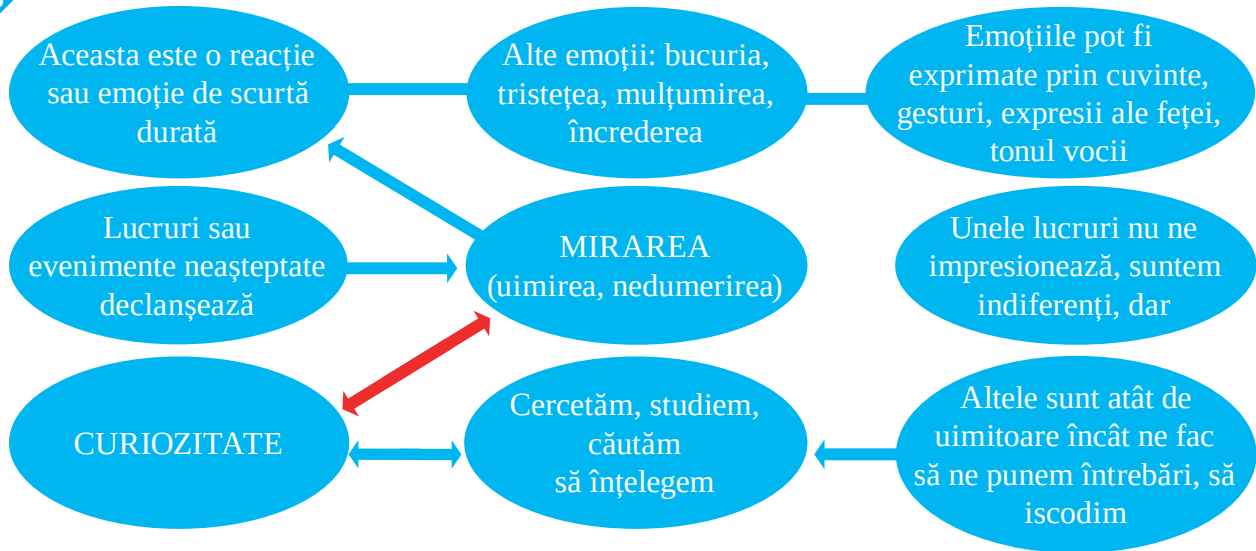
Aceasta este o reacție sau emoție de scurtă durată

Alte emoții: bucuria, tristețea, mulțumirea, încrederea

Emoțiile pot fi exprimate prin cuvinte, gesturi, expresii ale feței, tonul vocii

Lucruri sau evenimente neașteptate declanșează

MIRAREA
(uimirea, nedumerirea)

Unele lucruri nu ne impresionează, suntem indiferenți, dar

CURIOZITATE

Cercetăm, studiem, căutăm
să înțelegem

Altele sunt atât de uimitoare încât ne fac să ne punem întrebări, să iscodim